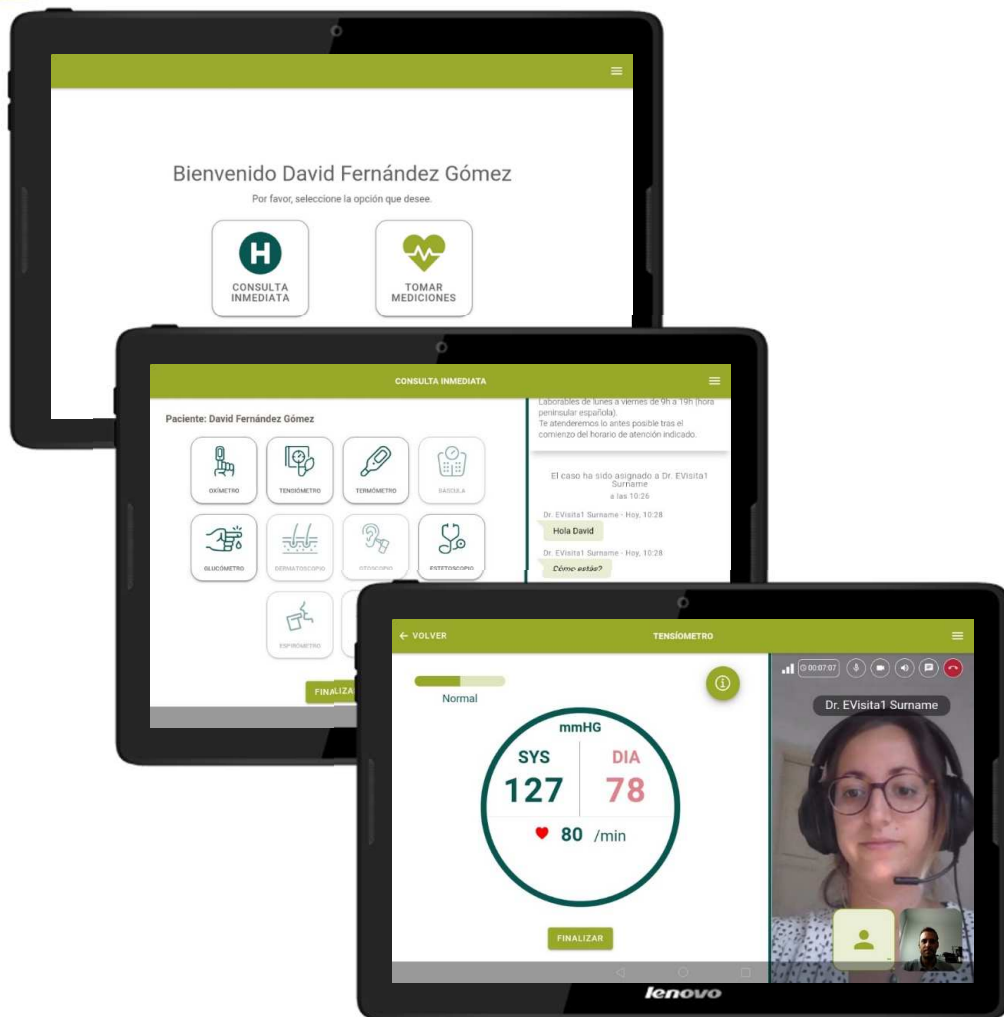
Bienvenido David Fernández Gómez

Por favor, seleccione la opción que desee.

H

CONSULTA INMEDIATA

TOMAR MEDICIONES

CONSULTA INMEDIATA

Paciente: David Fernández Gómez

OXÍMETRO

TENSIÓMETRO

TERMÓMETRO

BÁSCULA

GLUCÓMETRO

DERMATOSCOPIO

OTOSCOPIO

ESTETOSCOPIO

ESPIRÓMETRO

FINALIZA

Laborables de lunes a viernes de 9h a 19h (hora peninsular española).
Te atenderemos lo antes posible tras el comienzo del horario de atención indicado.

El caso ha sido asignado a Dr. EVisita1 Surname a las 10:26

Dr. EVisita1 Surname - Hoy, 10:28

Hola David

Dr. EVisita1 Surname - Hoy, 10:28

Cómo estás?

← VOLVER

TENSIÓMETRO

Normal

mmHG

SYS

127

DIA

78

80 /min

FINALIZAR

00:07:07

Dr. EVisita1 Surname

lenovo